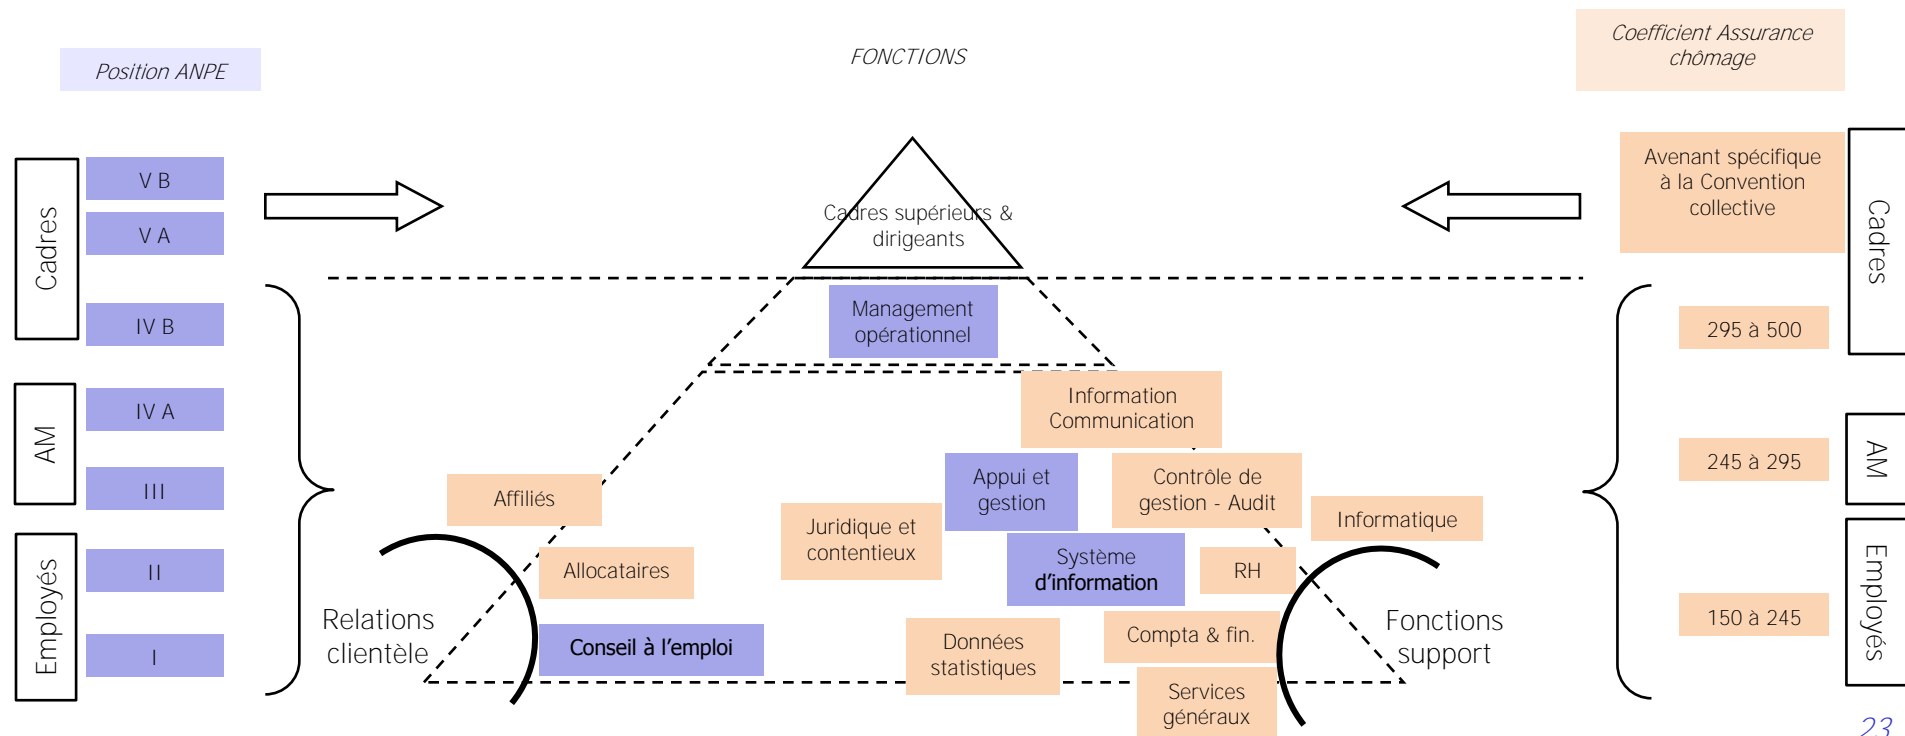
Position ANPE

FONCTIONS

Coefficient Assurance chômage

Cadres

V B

V A

IV B

AM

IV A

III

Employés

II

I

Cadres supérieurs & dirigeants

Avenant spécifique à la Convention collective

Cadres

Management opérationnel

295 à 500

Information Communication

AM

245 à 295

Affiliés

Appui et gestion

Contrôle de gestion - Audit

Informatique

Juridique et contentieux

Système d'information

RH

Employés

Allocataires

150 à 245

Relations clientèle

Conseil à l'emploi

Données statistiques

Compta & fin.

Fonctions support

Services généraux

23